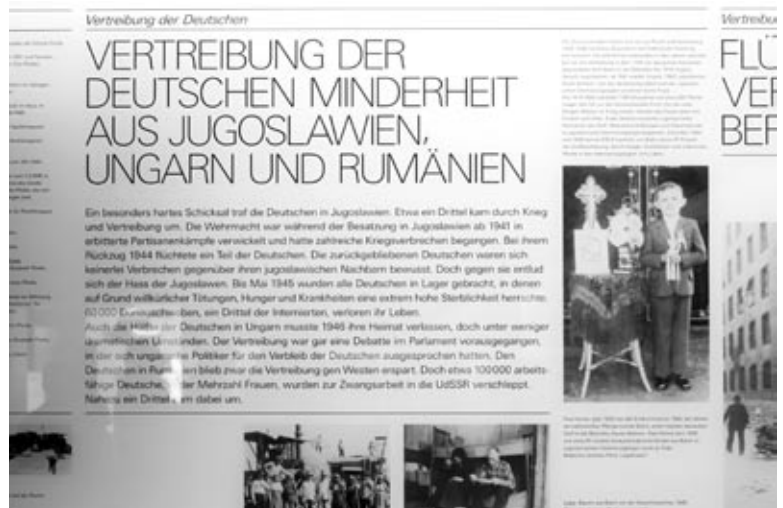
Vertreibung der Deutschen

VERTREIBUNG DER DEUTSCHEN MINDERHEIT AUS JUGOSLAWIEN, UNGARN UND RUMÄNIEN

Ein besonders hartes Schicksal traf die Deutschen in Jugoslawien. Etwa ein Drittel kam durch Krieg und Vertreibung um. Die Wehrmacht war während der Besatzung in Jugoslawien ab 1941 in erbitterte Partisanenkämpfe verwickelt und hatte zahlreiche Kriegsverbrechen begangen. Bei ihrem Rückzug 1944 flüchtete ein Teil der Deutschen. Die zurückgebliebenen Deutschen waren sich keinerlei Verbrechen gegenüber ihren jugoslawischen Nachbarn bewusst. Doch gegen sie entlud sich der Hass der Jugoslawen. Bis Mai 1945 wurden alle Deutschen in Lager gebracht, in denen auf Grund willkürlicher Tötungen, Hunger und Krankheiten eine extrem hohe Sterblichkeit herrschte. 60.000 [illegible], ein Drittel der Internierten, verloren ihr Leben.
Auch die Hälfte der Deutschen in Ungarn musste 1946 ihre Heimat verlassen, doch unter weniger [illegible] Umständen. Der Vertreibung war gar eine Debatte im Parlament vorausgegangen, in der sich ungarische Politiker für den Verbleib der Deutschen ausgesprochen hatten. Den Deutschen in Rumänien blieb zwar die Vertreibung gen Westen erspart. Doch etwa 100 000 arbeitsfähige Deutsche, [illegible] Mehrzahl Frauen, wurden zur Zwangsarbeit in die UdSSR verschleppt. Nahezu ein Drittel kam dabei um.

Vertreibu

FLÜ
VER
BER